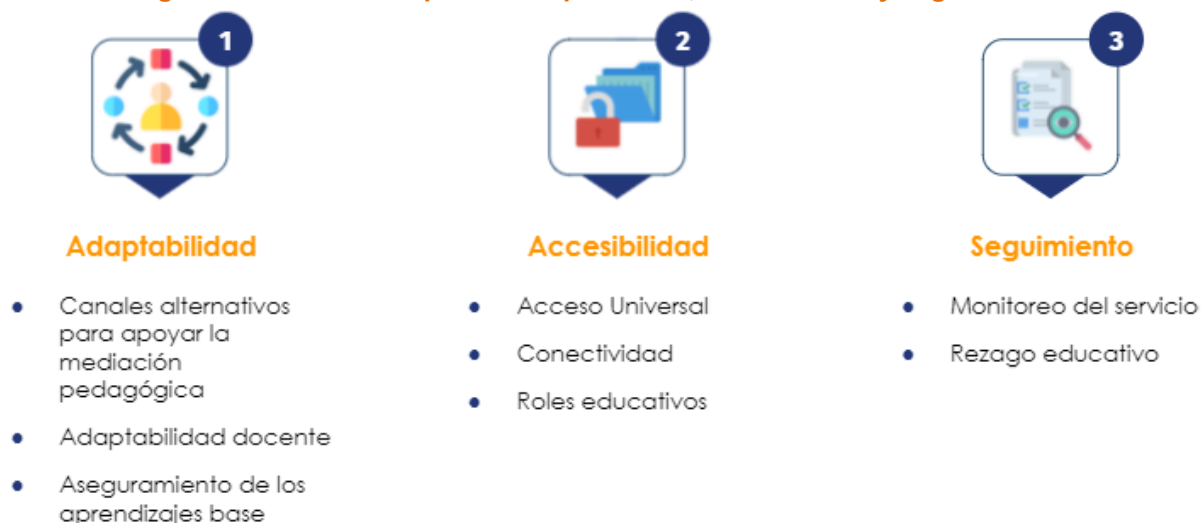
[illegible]

1

Adaptabilidad

- Canales alternativos para apoyar la mediación pedagógica
- Adaptabilidad docente
- Aseguramiento de los aprendizajes base

2

Accesibilidad

- Acceso Universal
- Conectividad
- Roles educativos

3

Seguimiento

- Monitoreo del servicio
- Rezago educativo